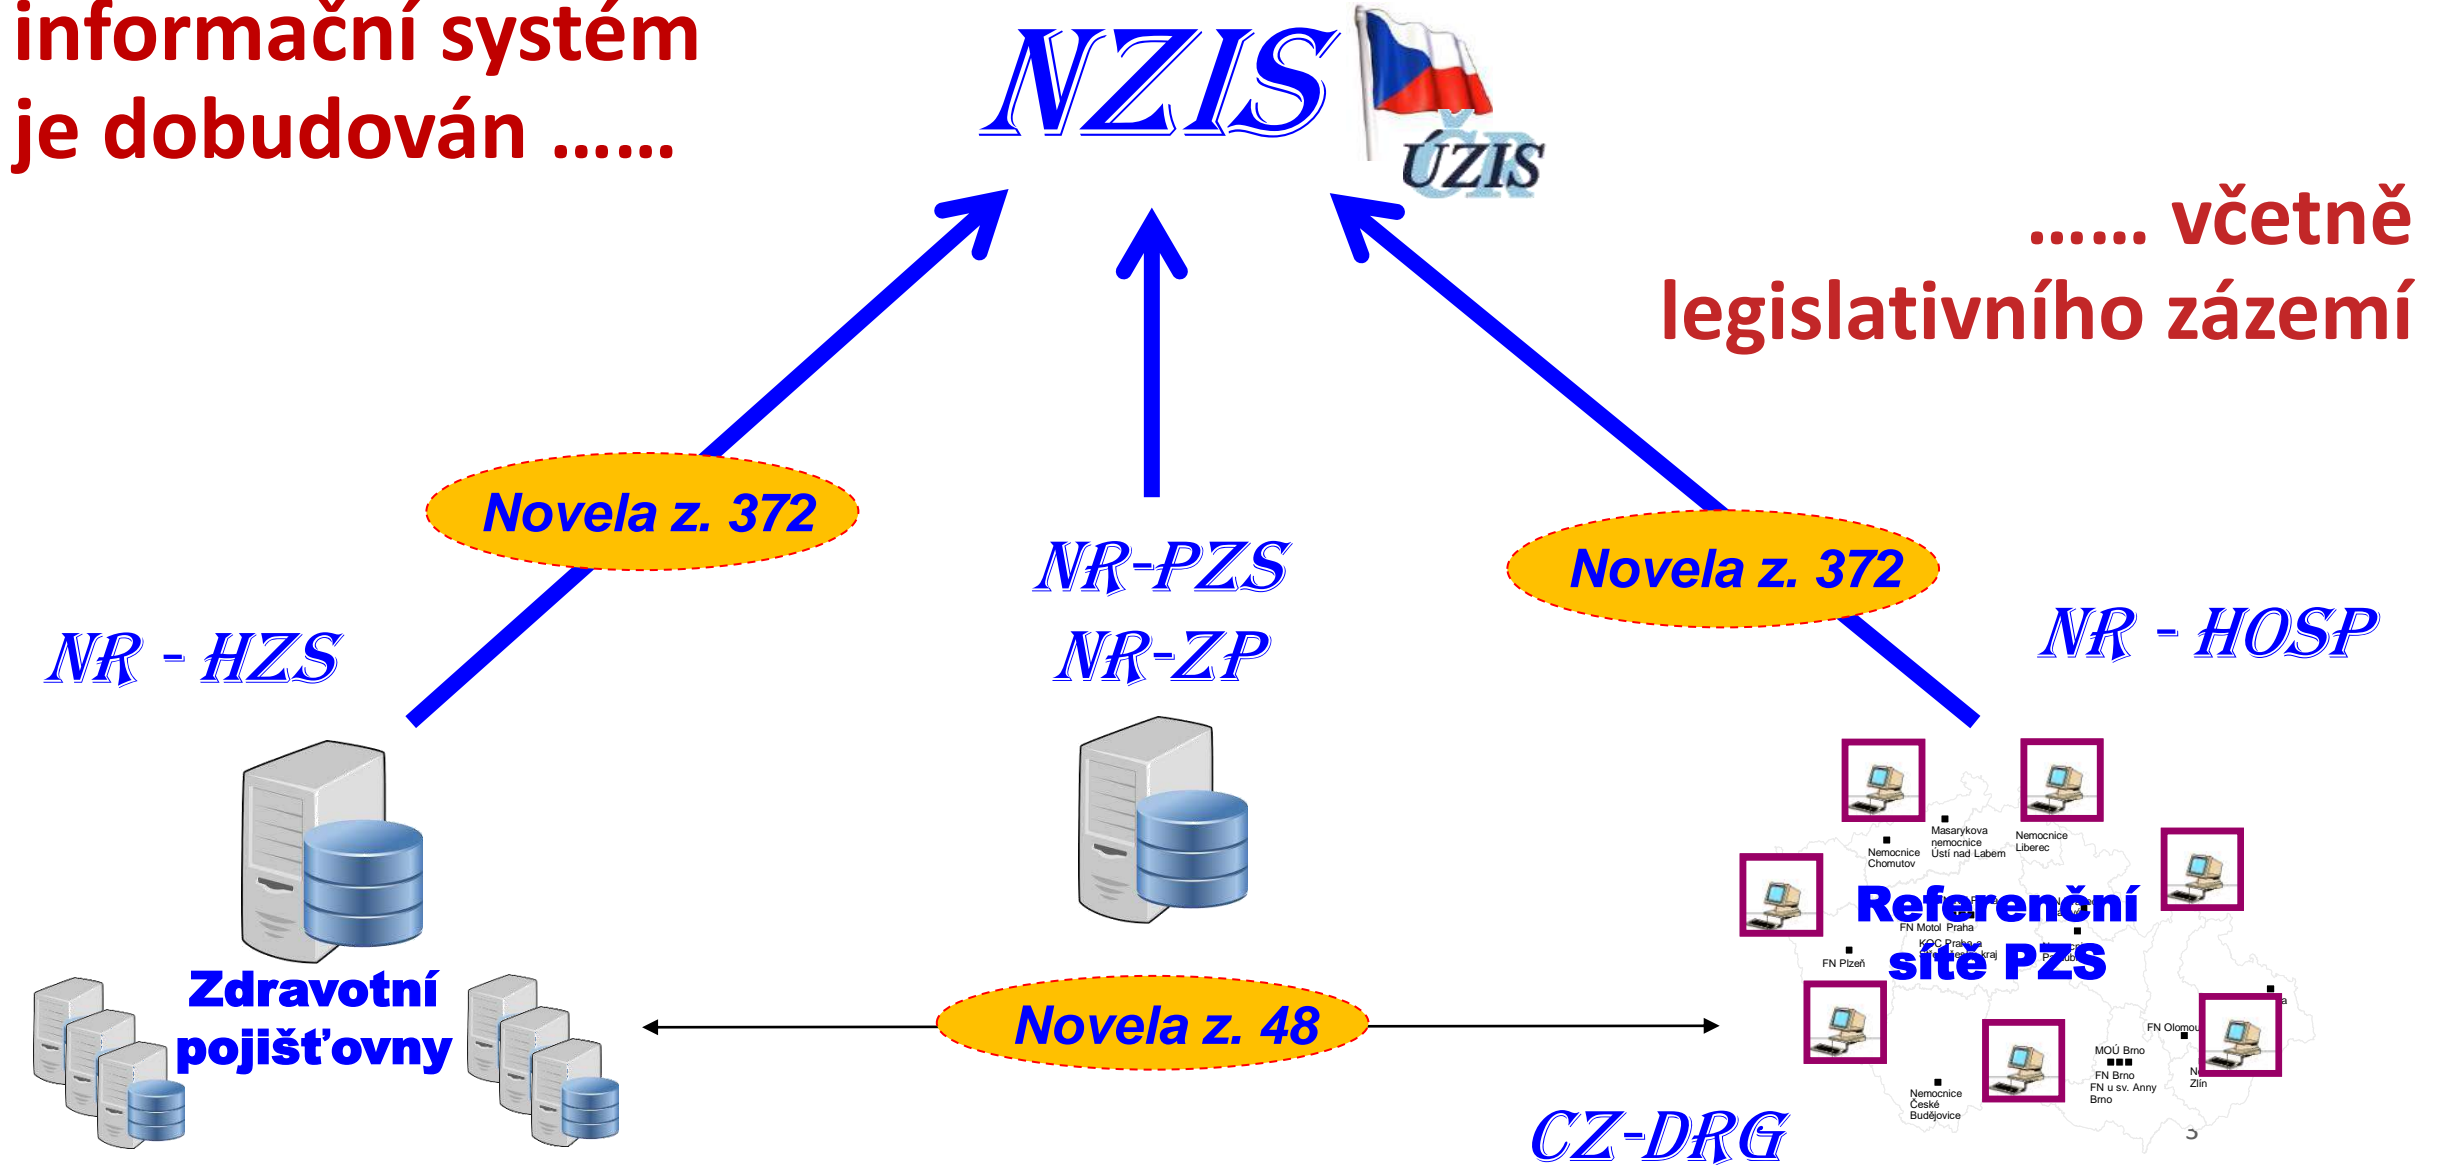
informační systém je dobudován ......

NZIS

ÚZIS

...... včetně legislativního zázemí

Novela z. 372

NR-PZS

NR-ZP

Novela z. 372

NR - HZS

NR - HOSP

Masarykova nemocnice Ústí nad Labem

Nemocnice Liberec

Nemocnice Chomutov

Referenční sítě PZS

FN Motol Praha

FN Plzeň

FN Olomouc

MOÚ Brno

FN Brno

FN u sv. Anny Brno

Zlín

Nemocnice České Budějovice

Zdravotní pojišťovny

Novela z. 48

CZ-DRG